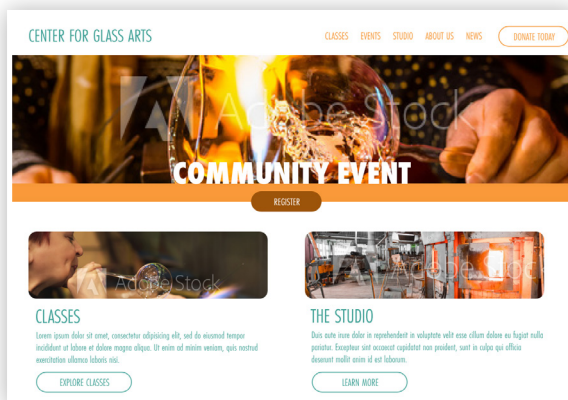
CENTER FOR GLASS ARTS

CLASSES EVENTS STUDIO ABOUT US NEWS DONATE TODAY

Adobe Stock

COMMUNITY EVENT

REGISTER

Adobe Stock

CLASSES

Lorem ipsum dolor sit amet, consectetur adipisicing elit, sed do eiusmod tempor incididunt ut labore et dolore magna aliqua. Ut enim ad minim veniam, quis nostrud exercitation ullamco laboris nisi.

EXPLORE CLASSES

Adobe Stock

THE STUDIO

Duis aute irure dolor in reprehenderit in voluptate velit esse cillum dolore eu fugiat nulla pariatur. Excepteur sint occaecat cupidatat non proident, sunt in culpa qui officia deserunt mollit anim id est laborum.

LEARN MORE